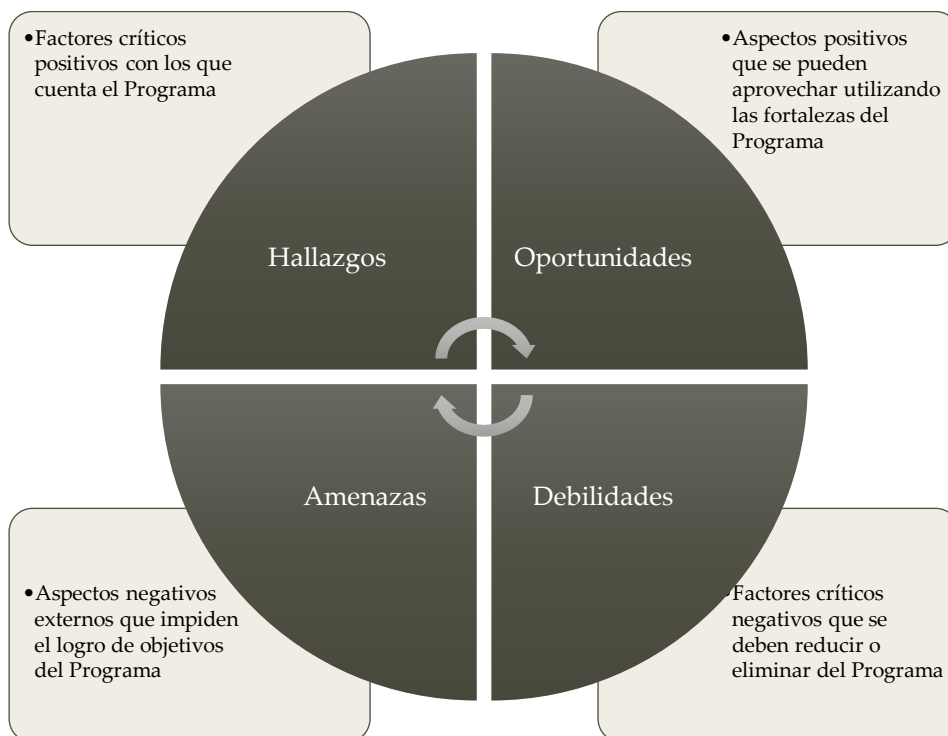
•Factores críticos positivos con los que cuenta el Programa

•Aspectos positivos que se pueden aprovechar utilizando las fortalezas del Programa

Hallazgos

Oportunidades

Amenazas

Debilidades

•Aspectos negativos externos que impiden el logro de objetivos del Programa

•Factores críticos negativos que se deben reducir o eliminar del Programa